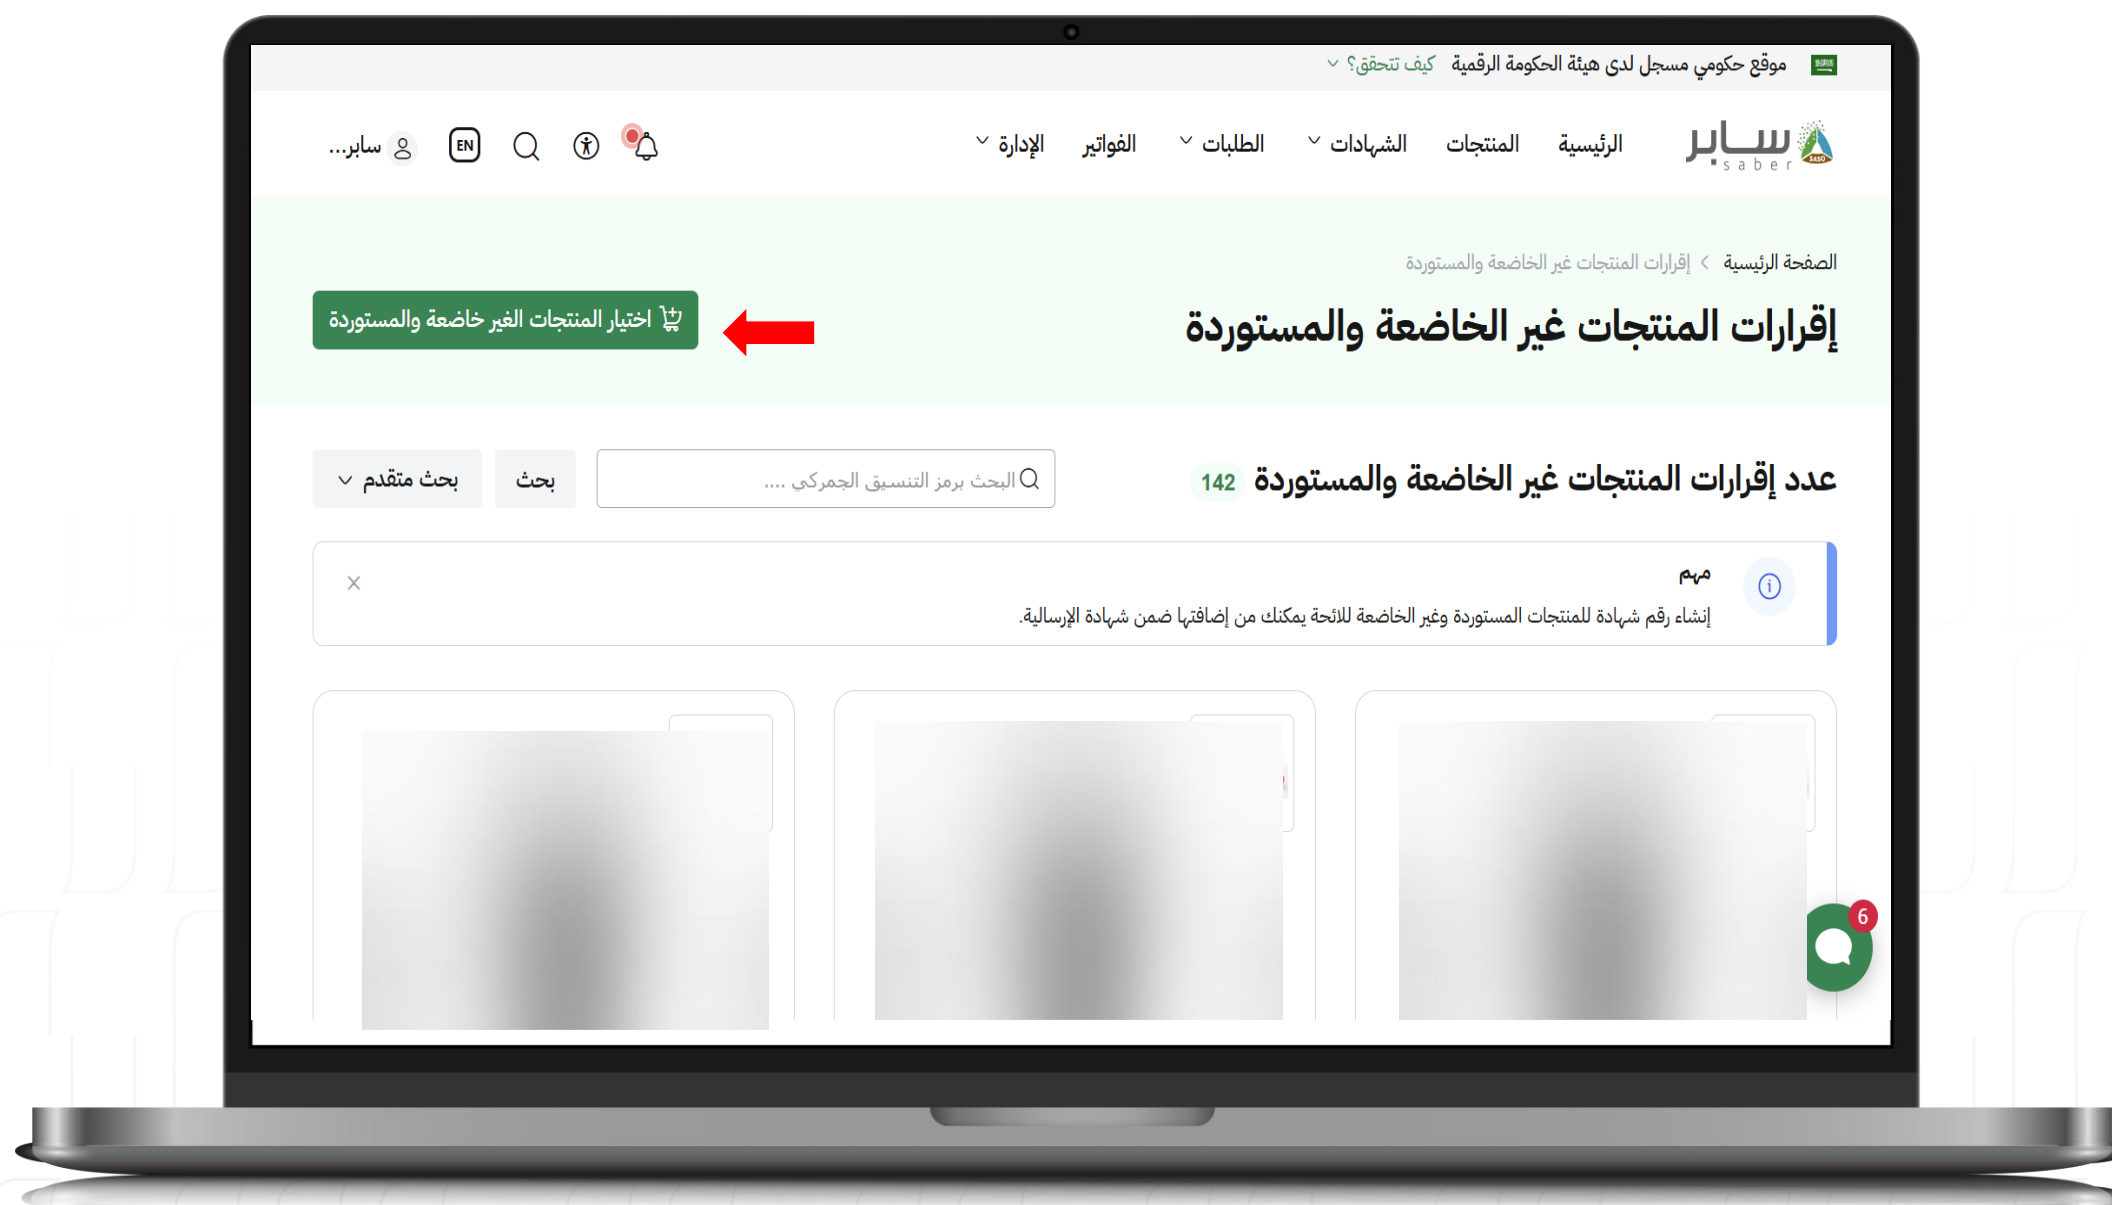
موقع حكومي مسجل لدى هيئة الحكومة الرقمية كيف تتحقق؟

سابر saber SASO

الرئيسية المنتجات الشهادات الطلبات الفواتير الإدارة

EN سابر...

الصفحة الرئيسية > إقرارات المنتجات غير الخاضعة والمستوردة

إقرارات المنتجات غير الخاضعة والمستوردة

اختيار المنتجات الغير خاضعة والمستوردة

عدد إقرارات المنتجات غير الخاضعة والمستوردة 142

البحث برمز التنسيق الجمركي ....

بحث

بحث متقدم

مهم

إنشاء رقم شهادة للمنتجات المستوردة وغير الخاضعة للائحة يمكنك من إضافتها ضمن شهادة الإرسالية.

×

6